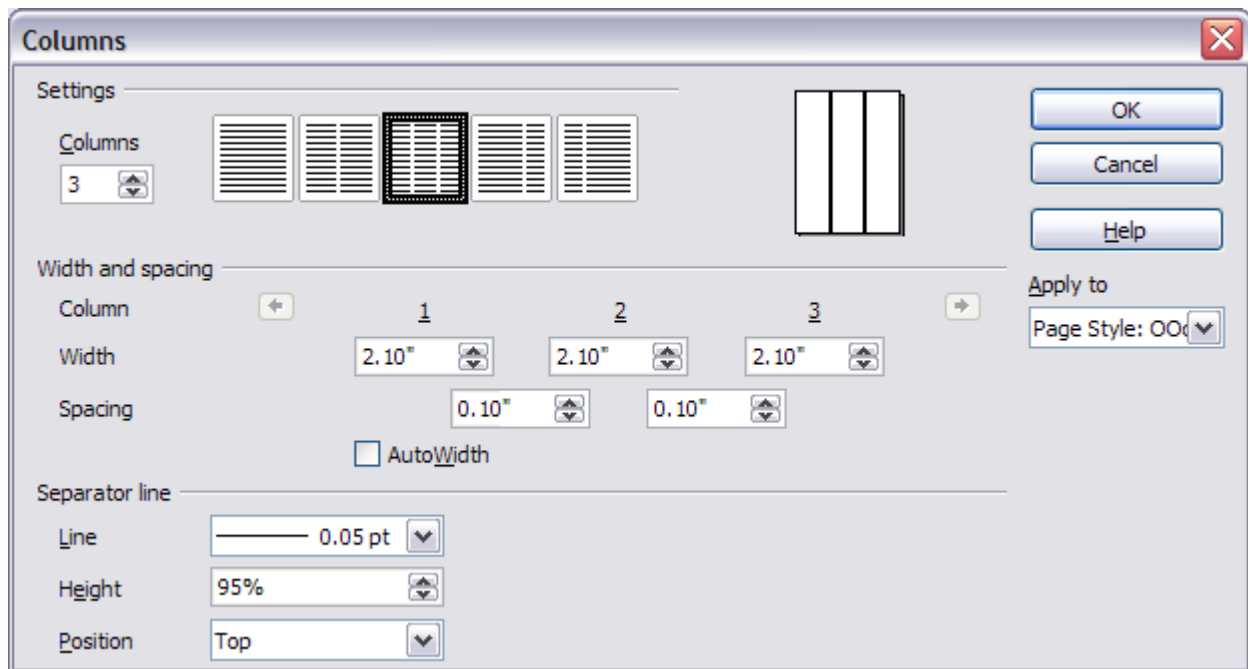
Columns

Settings

Columns
3

OK
Cancel
Help

Width and spacing

Apply to
Page Style: OO

Column 1 2 3

Width 2.10" 2.10" 2.10"

Spacing 0.10" 0.10"

AutoWidth

Separator line

Line 0.05 pt

Height 95%

Position Top